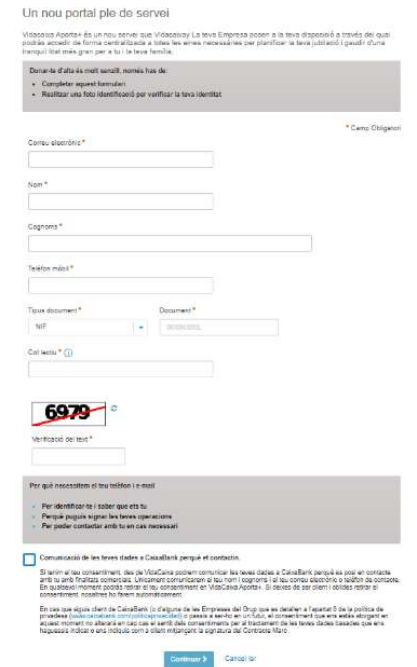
Un nou portal ple de servei

Vidacaixa Aporta+ és un nou servei que VidaCaixa La teva Empresa posen a la teva disposició a través del qual podràs accedir de forma centralitzada a totes les eines necessàries per planificar la teva jubilació i gaudir d'una tranquil·litat més gran per a tu i la teva família.

Donar-te d'alta és molt senzill, només has de:

- Completar aquest formulari
- Realitzar una foto identificació per verificar la teva identitat

* Camp Obligatori

Correu electrònic *

Nom *

Cognoms *

Telèfon mòbil *

Tipus document *

NIF

Document *

Col·lectiu * ⓘ

6979

Verificació del text *

Per què necessitem el teu telèfon i e-mail

- Per identificar-te i saber que ets tu
- Perquè puguis signar les teves operacions
- Per poder contactar amb tu en cas necessari

Comunicació de les teves dades a CaixaBank perquè et contactin.

Si tenim el teu consentiment, des de VidaCaixa podrem comunicar les teves dades a CaixaBank perquè es posi en contacte amb tu amb finalitats comercials. Únicament comunicarem el teu nom i cognoms i el teu correu electrònic o telèfon de contacte. En qualsevol moment podràs retirar el teu consentiment en VidaCaixa Aporta+. Si deixes de ser client i oblides retirar el consentiment, nosaltres ho farem automàticament.

En cas que siguis client de CaixaBank (o d'alguna de les Empreses del Grup que es detallen a l'apartat 8 de la política de privadesa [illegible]) o passis a ser-ho en un futur, el consentiment que ara estàs atorgant en aquest moment no alterarà en cap cas el sentit dels consentiments per al tractament de les teves dades cedides que ens hagueessis indicat o ens indiquis com a client mitjançant la signatura del Contracte Marc.

Continuar >
Cancel·lar